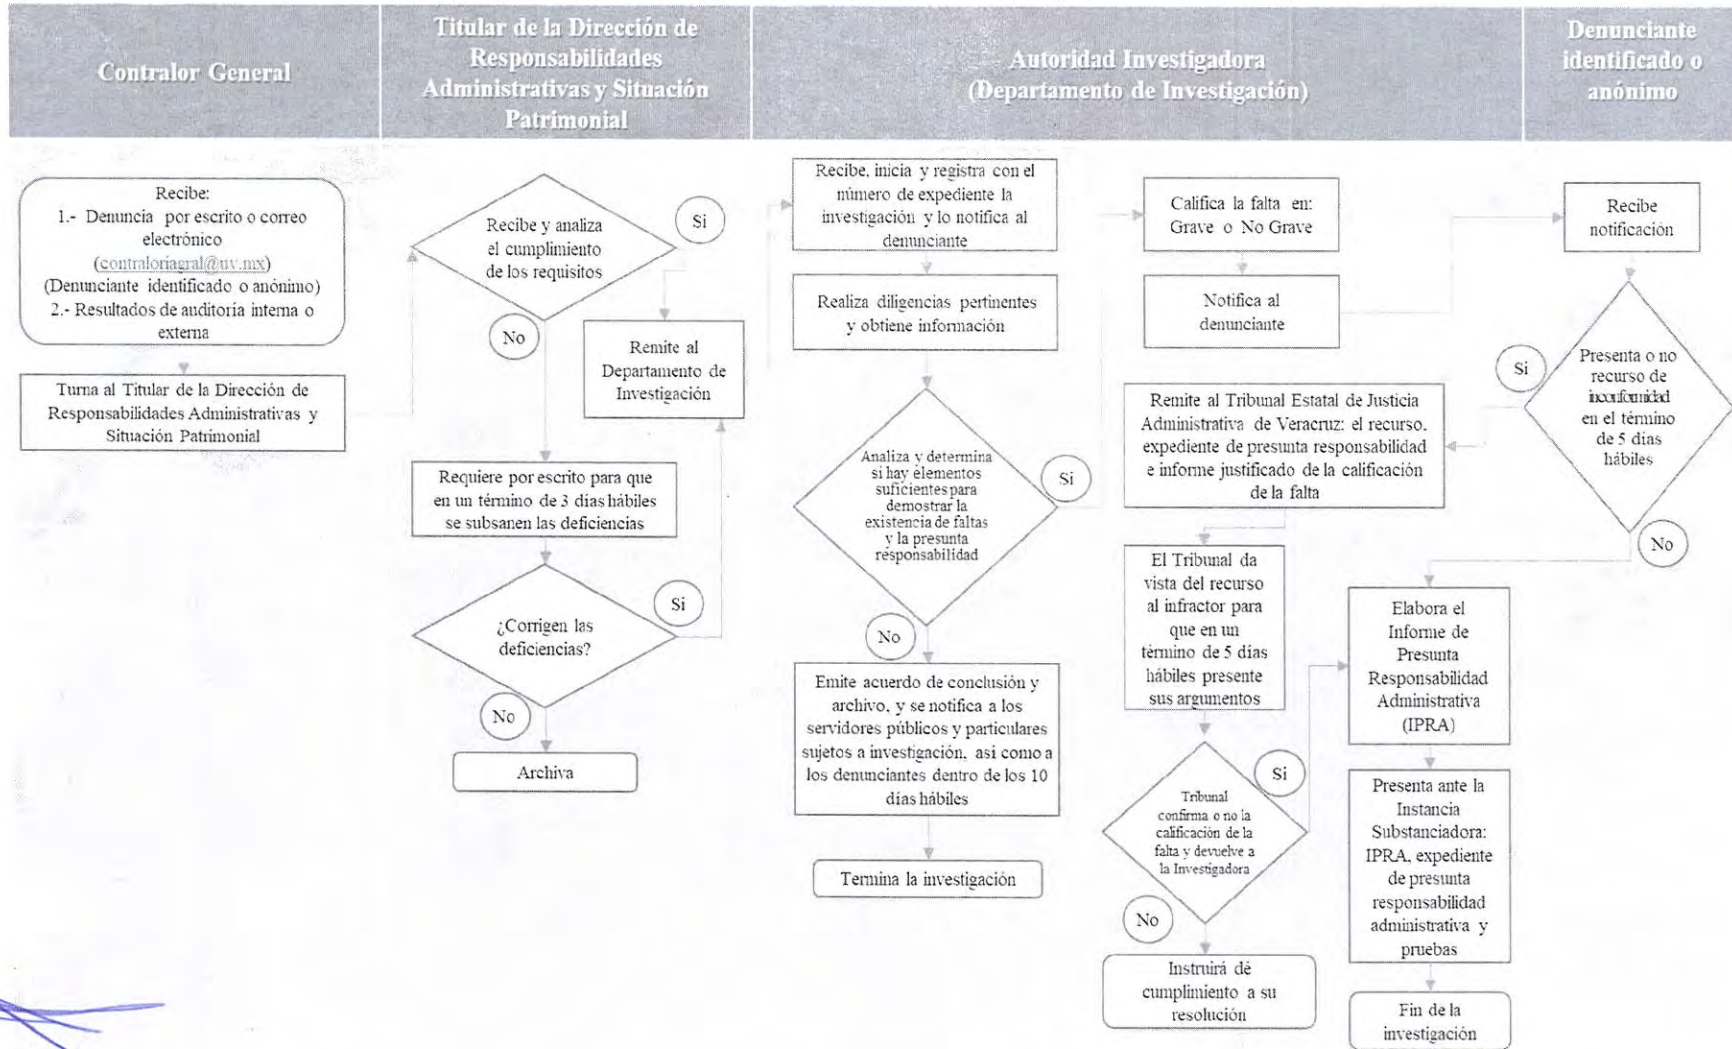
Contralor General

Titular de la Dirección de Responsabilidades Administrativas y Situación Patrimonial

Autoridad Investigadora (Departamento de Investigación)

Denunciante identificado o anónimo

Recibe:
1.- Denuncia por escrito o correo electrónico (contraloriagral@uv.mx) (Denunciante identificado o anónimo)
2.- Resultados de auditoría interna o externa

Turna al Titular de la Dirección de Responsabilidades Administrativas y Situación Patrimonial

Recibe y analiza el cumplimiento de los requisitos

Si

No

Remite al Departamento de Investigación

Requiere por escrito para que en un término de 3 días hábiles se subsanen las deficiencias

¿Corrigen las deficiencias?

Si

No

Archiva

Recibe, inicia y registra con el número de expediente la investigación y lo notifica al denunciante

Realiza diligencias pertinentes y obtiene información

Analiza y determina si hay elementos suficientes para demostrar la existencia de faltas y la presunta responsabilidad

Si

No

Emite acuerdo de conclusión y archivo, y se notifica a los servidores públicos y particulares sujetos a investigación, así como a los denunciantes dentro de los 10 días hábiles

Termina la investigación

Califica la falta en: Grave o No Grave

Notifica al denunciante

Remite al Tribunal Estatal de Justicia Administrativa de Veracruz: el recurso, expediente de presunta responsabilidad e informe justificado de la calificación de la falta

El Tribunal da vista del recurso al infractor para que en un término de 5 días hábiles presente sus argumentos

Tribunal confirma o no la calificación de la falta y devuelve a la Investigadora

Si

No

Instruirá de cumplimiento a su resolución

Recibe notificación

Presenta o no recurso de inconformidad en el término de 5 días hábiles

Si

No

Elabora el Informe de Presunta Responsabilidad Administrativa (IPRA)

Presenta ante la Instancia Substanciadora: IPRA, expediente de presunta responsabilidad administrativa y pruebas

Fin de la investigación